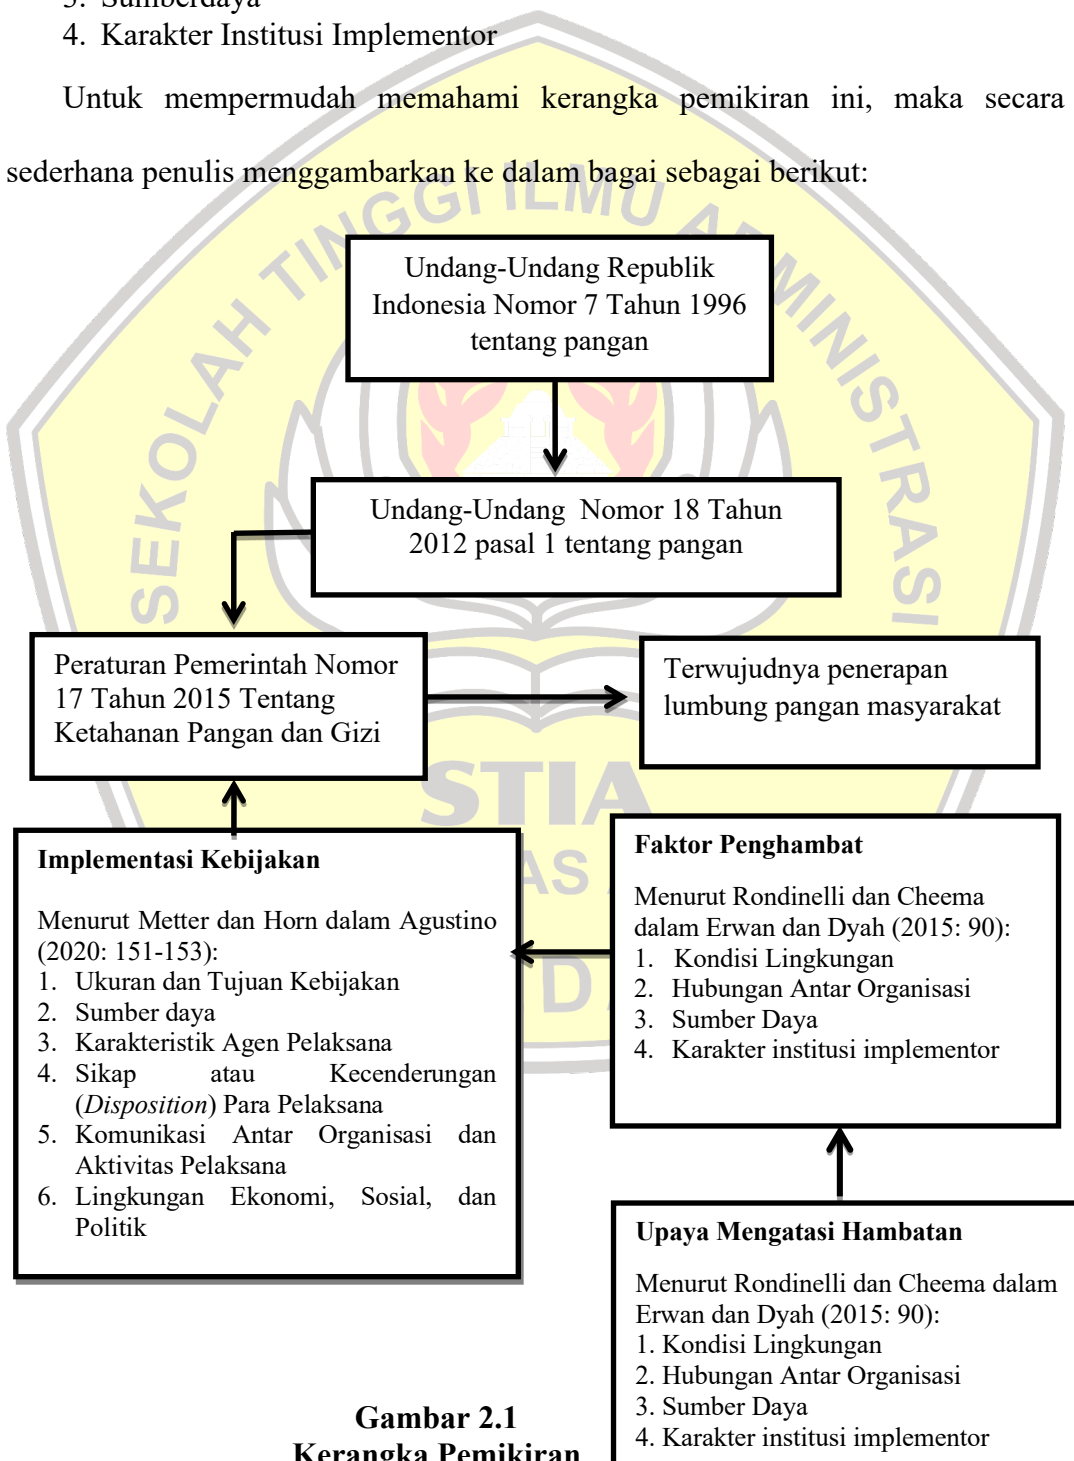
3. Sumberdaya
4. Karakter Institusi Implementor

Untuk mempermudah memahami kerangka pemikiran ini, maka secara sederhana penulis menggambarkan ke dalam bagai sebagai berikut:

Undang-Undang Republik Indonesia Nomor 7 Tahun 1996 tentang pangan

Undang-Undang Nomor 18 Tahun 2012 pasal 1 tentang pangan

Peraturan Pemerintah Nomor 17 Tahun 2015 Tentang Ketahanan Pangan dan Gizi

Terwujudnya penerapan lumbung pangan masyarakat

**Implementasi Kebijakan**

Menurut Metter dan Horn dalam Agustino (2020: 151-153):
1. Ukuran dan Tujuan Kebijakan
2. Sumber daya
3. Karakteristik Agen Pelaksana
4. Sikap atau Kecenderungan (*Disposition*) Para Pelaksana
5. Komunikasi Antar Organisasi dan Aktivitas Pelaksana
6. Lingkungan Ekonomi, Sosial, dan Politik

**Faktor Penghambat**

Menurut Rondinelli dan Cheema dalam Erwan dan Dyah (2015: 90):
1. Kondisi Lingkungan
2. Hubungan Antar Organisasi
3. Sumber Daya
4. Karakter institusi implementor

**Upaya Mengatasi Hambatan**

Menurut Rondinelli dan Cheema dalam Erwan dan Dyah (2015: 90):
1. Kondisi Lingkungan
2. Hubungan Antar Organisasi
3. Sumber Daya
4. Karakter institusi implementor

**Gambar 2.1**
**Kerangka Pemikiran**